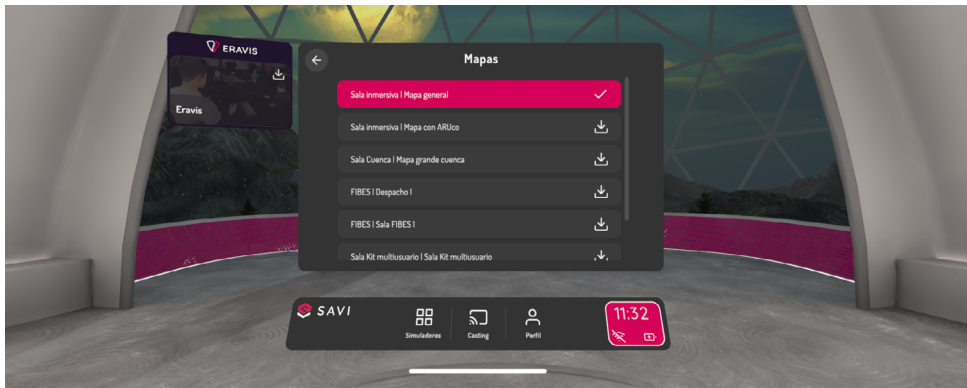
ERAVIS

Eravis

Mapas

Sala inmersiva | Mapa general

Sala inmersiva | Mapa con ARUco

Sala Cuenca | Mapa grande cuenca

FIBES | Despacho 1

FIBES | Sala FIBES 1

Sala Kit multiusuario | Sala Kit multiusuario

SAVI

Simuladores

Casting

Perfil

11:32